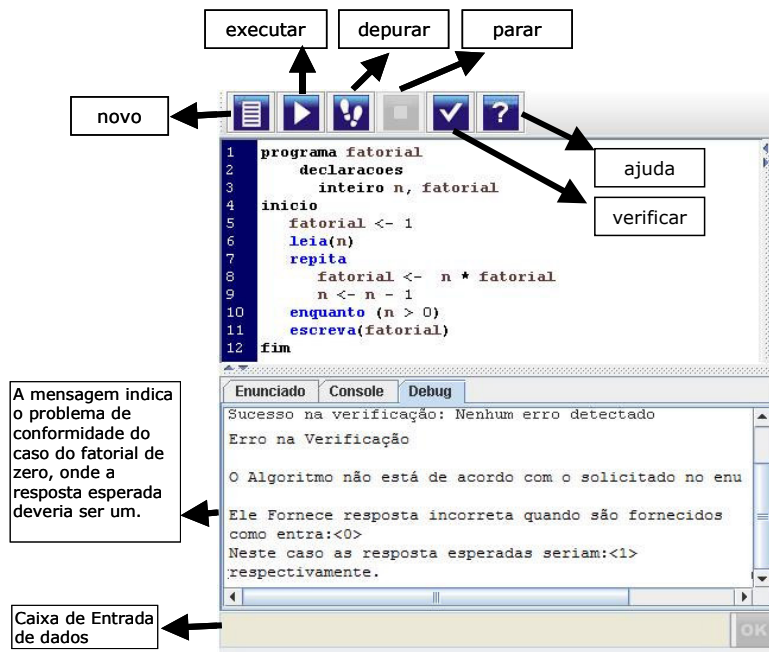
executar

depurar

parar

novo

ajuda

verificar

1 programa fatorial
2 declaracoes
3 inteiro n, fatorial
4 inicio
5 fatorial <- 1
6 leia(n)
7 repita
8 fatorial <- n * fatorial
9 n <- n - 1
10 enquanto (n > 0)
11 escreva(fatorial)
12 fim

A mensagem indica o problema de conformidade do caso do fatorial de zero, onde a resposta esperada deveria ser um.

Enunciado | Console | Debug

Sucesso na verificação: Nenhum erro detectado

Erro na Verificação

O Algoritmo não está de acordo com o solicitado no enu

Ele Fornece resposta incorreta quando são fornecidos como entra:<0>
Neste caso as resposta esperadas seriam:<1>
respectivamente.

Caixa de Entrada de dados

OK